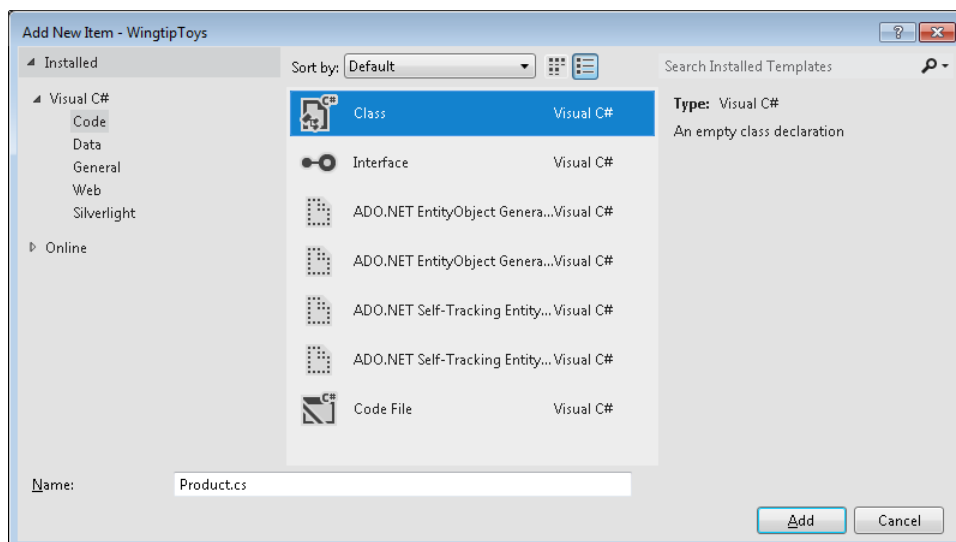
Add New Item - WingtipToys

? X

Installed

Visual C#
Code
Data
General
Web
Silverlight

Online

Sort by: Default

Search Installed Templates

Class Visual C#
Interface Visual C#
ADO.NET EntityObject Genera... Visual C#
ADO.NET EntityObject Genera... Visual C#
ADO.NET Self-Tracking Entity... Visual C#
ADO.NET Self-Tracking Entity... Visual C#
Code File Visual C#

Type: Visual C#
An empty class declaration

Name: Product.cs

Add Cancel